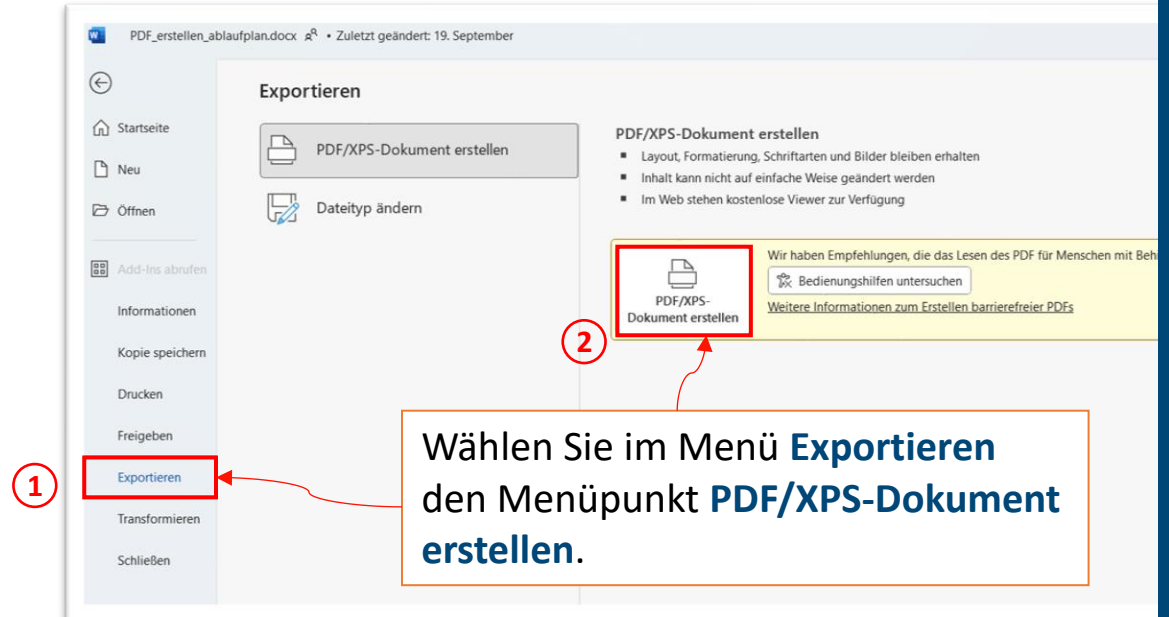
PDF_erstellen_ablaufplan.docx • Zuletzt geändert: 19. September

Startseite

Neu

Öffnen

Add-Ins abrufen

Informationen

Kopie speichern

Drucken

Freigeben

Exportieren

Transformieren

Schließen

Exportieren

PDF/XPS-Dokument erstellen

Dateityp ändern

PDF/XPS-Dokument erstellen

▪ Layout, Formatierung, Schriftarten und Bilder bleiben erhalten
▪ Inhalt kann nicht auf einfache Weise geändert werden
▪ Im Web stehen kostenlose Viewer zur Verfügung

PDF/XPS-Dokument erstellen

Wir haben Empfehlungen, die das Lesen des PDF für Menschen mit Beh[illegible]

Bedienungshilfen untersuchen

Weitere Informationen zum Erstellen barrierefreier PDFs

1

2

Wählen Sie im Menü Exportieren den Menüpunkt PDF/XPS-Dokument erstellen.